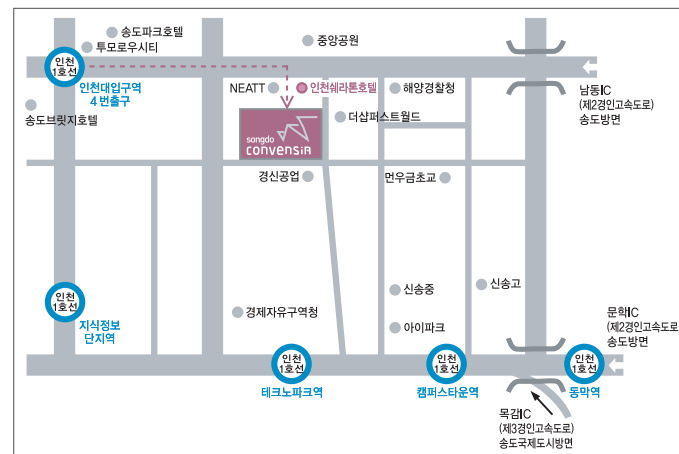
송도파크호텔
투모로우시티
중앙공원
인천 1호선
인천대입구역 4 번출구
송도브릿지호텔
NEATT
인천쉐라톤호텔
해양경찰청
남동IC (제2경인고속도로) 송도방면
songdo convensia
더샵퍼스트월드
경신공업
먼우금초교
인천 1호선
지식정보 단지역
신송중
신송고
경제자유구역청
아이파크
문학IC (제2경인고속도로) 송도방면
인천 1호선
테크노파크역
인천 1호선
캠퍼스타운역
인천 1호선
동막역
목감IC (제3경인고속도로) 송도국제도시방면